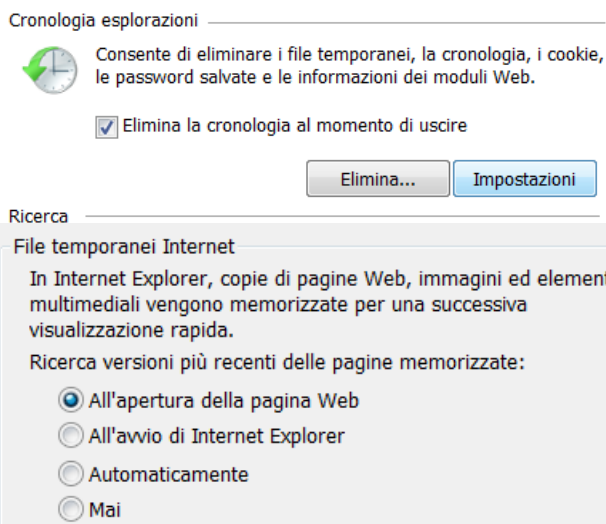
Cronologia esplorazioni

Consente di eliminare i file temporanei, la cronologia, i cookie, le password salvate e le informazioni dei moduli Web.

Elimina la cronologia al momento di uscire

Elimina...

Impostazioni

Ricerca

File temporanei Internet

In Internet Explorer, copie di pagine Web, immagini ed element multimediali vengono memorizzate per una successiva visualizzazione rapida.

Ricerca versioni più recenti delle pagine memorizzate:

All'apertura della pagina Web

All'avvio di Internet Explorer

Automaticamente

Mai